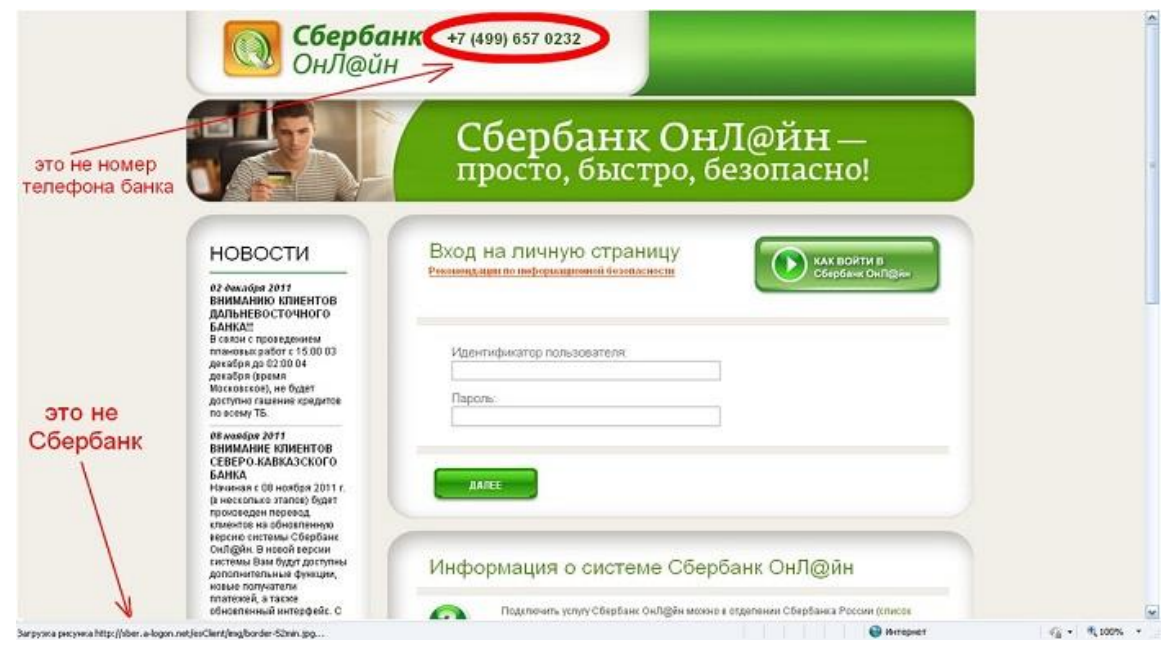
Сбербанк ОнЛ@йн +7 (499) 657 0232

это не номер телефона банка

Сбербанк ОнЛ@йн — просто, быстро, безопасно!

НОВОСТИ

02 декабря 2011
ВНИМАНИЮ КЛИЕНТОВ ДАЛЬНЕВОСТОЧНОГО БАНКА!!
В связи с проведением плановых работ с 15:00 03 декабря до 02:00 04 декабря (время Московское), не будет доступно гашение кредитов по всему ТБ.

08 ноября 2011
ВНИМАНИЕ КЛИЕНТОВ СЕВЕРО-КАВКАЗСКОГО БАНКА
Начиная с 08 ноября 2011 г. (в несколько этапов) будет проведен перевод клиентов на обновленную версию системы Сбербанк ОнЛ@йн. В новой версии системы Вам будут доступны дополнительные функции, новые получатели платежей, а также обновленный интерфейс. С

это не Сбербанк

Вход на личную страницу
Рекомендации по информационной безопасности

КАК ВОЙТИ В Сбербанк ОнЛ@йн

Идентификатор пользователя:

Пароль:

ДАЛЕЕ

Информация о системе Сбербанк ОнЛ@йн

Подключить услугу Сбербанк ОнЛ@йн можно в отделении Сбербанка России (список

Загрузка рисунка http://sber.a-logon.net/esClient/img/border-52min.jpg...

Интернет

100%